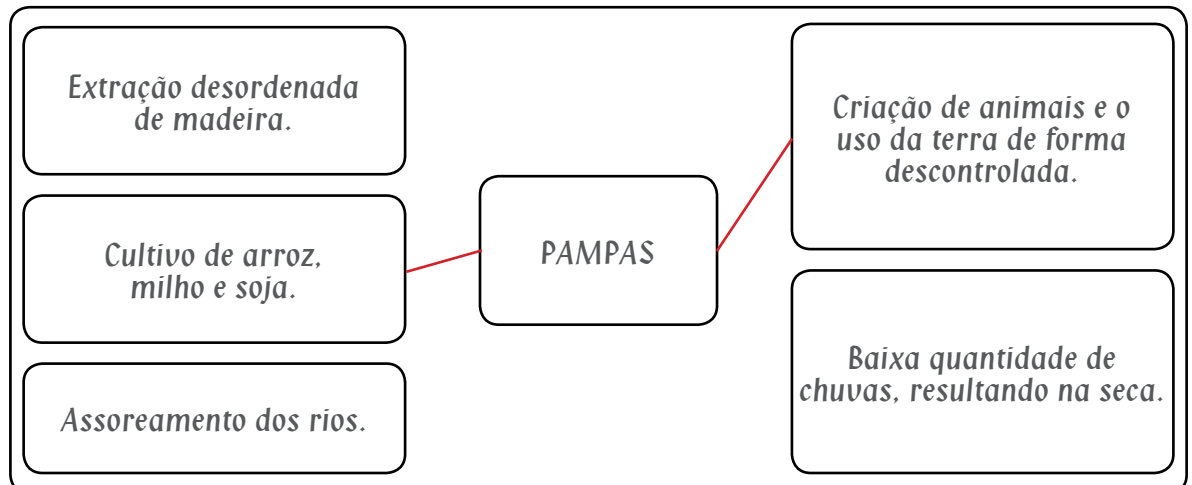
Extração desordenada de madeira.

Cultivo de arroz, milho e soja.

Assoreamento dos rios.

PAMPAS

Criação de animais e o uso da terra de forma descontrolada.

Baixa quantidade de chuvas, resultando na seca.